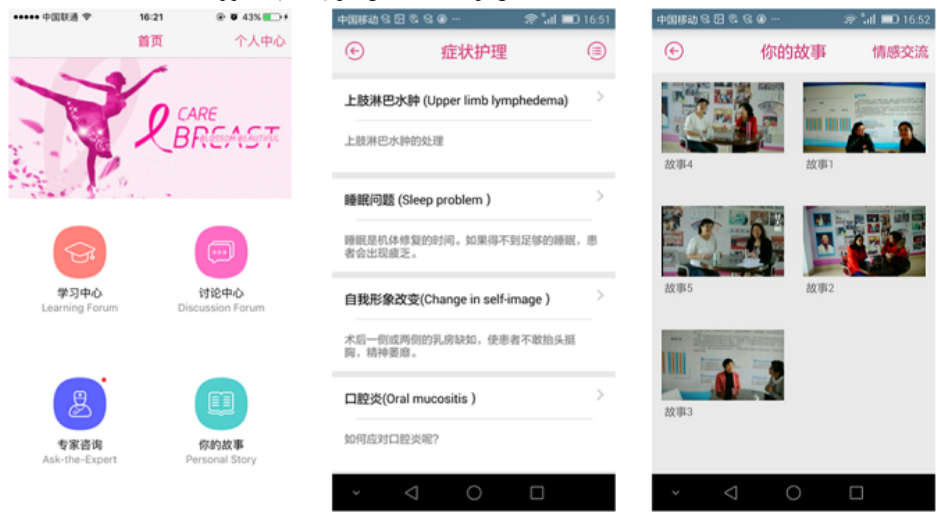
●●●●● 中国联通 16:21 43%

首页 个人中心

CARE BREAST BLOSSOM BEAUTIFUL

学习中心
Learning Forum

讨论中心
Discussion Forum

专家咨询
Ask-the-Expert

你的故事
Personal Story

中国移动 16:51

症状护理

上肢淋巴水肿 (Upper limb lymphedema)

上肢淋巴水肿的处理

睡眠问题 (Sleep problem )

睡眠是机体修复的时间。如果得不到足够的睡眠，患者会出现疲乏。

自我形象改变(Change in self-image )

术后一侧或两侧的乳房缺如，使患者不敢抬头挺胸，精神萎靡。

口腔炎(Oral mucositis )

如何应对口腔炎呢?

中国移动 16:52

你的故事 情感交流

故事4

故事1

故事5

故事2

故事3